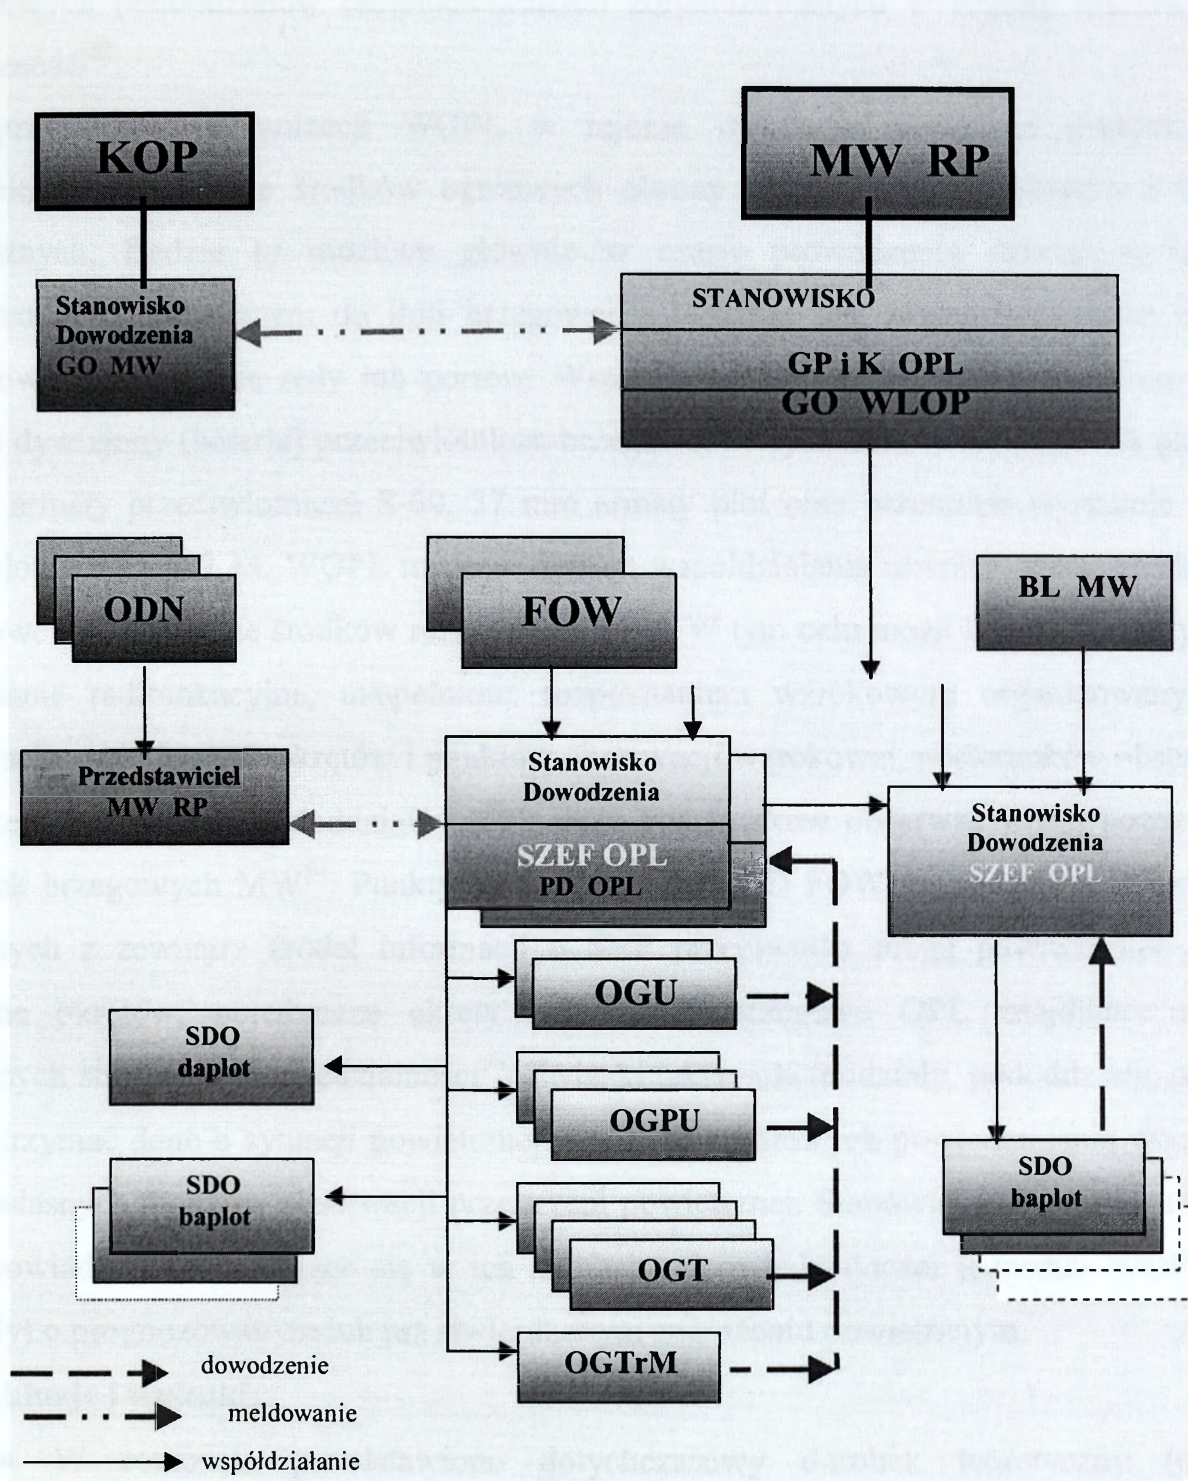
KOP

MW RP

Stanowisko Dowodzenia GO MW

STANOWISKO

GP i K OPL
GO WLOP

ODN

FOW

BL MW

Przedstawiciel MW RP

Stanowisko Dowodzenia
SZEF OPL
PD OPL

Stanowisko Dowodzenia
SZEF OPL

OGU

SDO daplot

OGPU

SDO baplot

SDO baplot

OGT

OGTrM

dowodzenie

meldowanie

współdziałanie